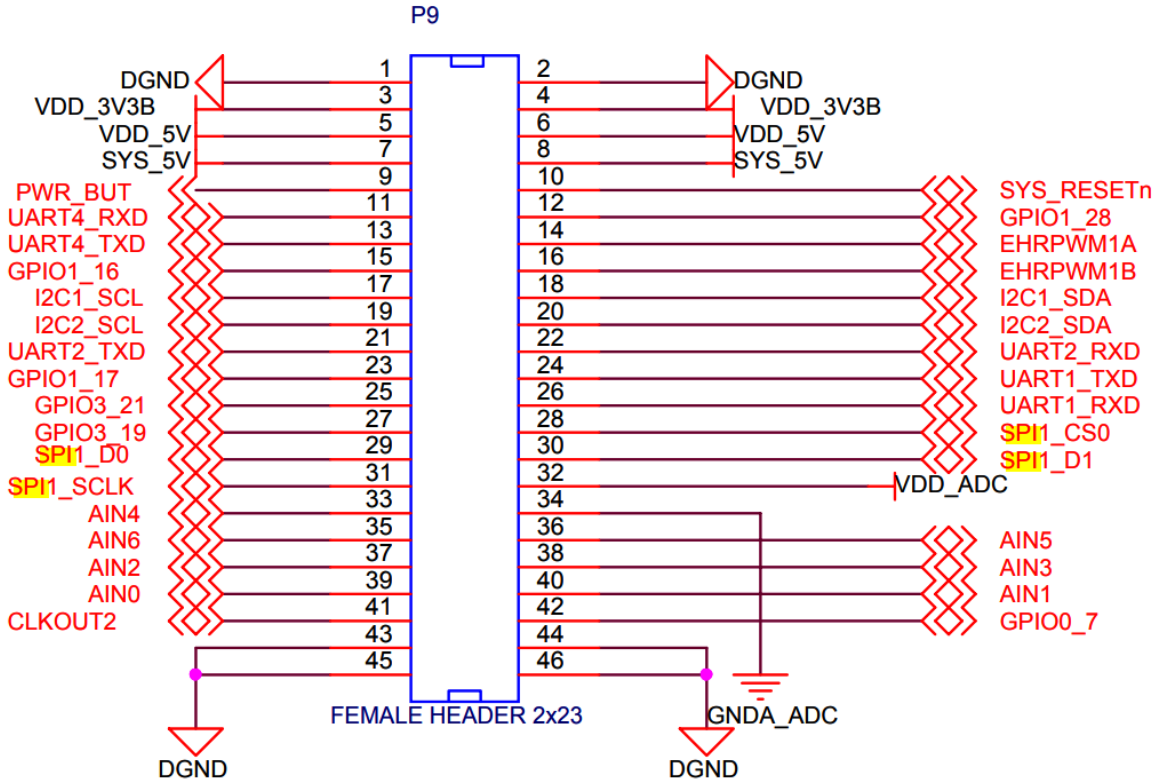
P9

DGND
VDD_3V3B
VDD_5V
SYS_5V
PWR_BUT
UART4_RXD
UART4_TXD
GPIO1_16
I2C1_SCL
I2C2_SCL
UART2_TXD
GPIO1_17
GPIO3_21
GPIO3_19
SPI1_D0
SPI1_SCLK
AIN4
AIN6
AIN2
AIN0
CLKOUT2

1 2
3 4
5 6
7 8
9 10
11 12
13 14
15 16
17 18
19 20
21 22
23 24
25 26
27 28
29 30
31 32
33 34
35 36
37 38
39 40
41 42
43 44
45 46

DGND
VDD_3V3B
VDD_5V
SYS_5V
SYS_RESETn
GPIO1_28
EHRPWM1A
EHRPWM1B
I2C1_SDA
I2C2_SDA
UART2_RXD
UART1_TXD
UART1_RXD
SPI1_CS0
SPI1_D1
VDD_ADC
AIN5
AIN3
AIN1
GPIO0_7

FEMALE HEADER 2x23
GNDA_ADC
DGND
DGND